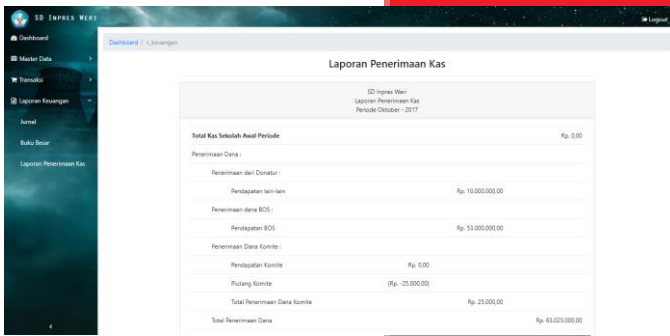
SD Inpres Weri

Logout

Dashboard

Master Data

Transaksi

Laporan Keuangan

Jurnal

Buku Besar

Laporan Penerimaan Kas

Dashboard / c_keuangan

Laporan Penerimaan Kas

SD Inpres Weri
Laporan Penerimaan Kas
Periode Oktober - 2017

| Total Kas Sekolah Awal Periode | | | Rp. 0,00 |
|---|---|---|---|
| Penerimaan Dana : | | | |
| Penerimaan dari Donatur : | | | |
| Pendapatan lain-lain | | Rp. 10.000.000,00 | |
| Penerimaan dana BOS : | | | |
| Pendapatan BOS | | Rp. 53.000.000,00 | |
| Penerimaan Dana Komite : | | | |
| Pendapatan Komite | Rp. 0,00 | | |
| Piutang Komite | (Rp. -25.000,00) | | |
| Total Penerimaan Dana Komite | | Rp. 25.000,00 | |
| Total Penerimaan Dana | | | Rp. 63.025.000,00 |

‹